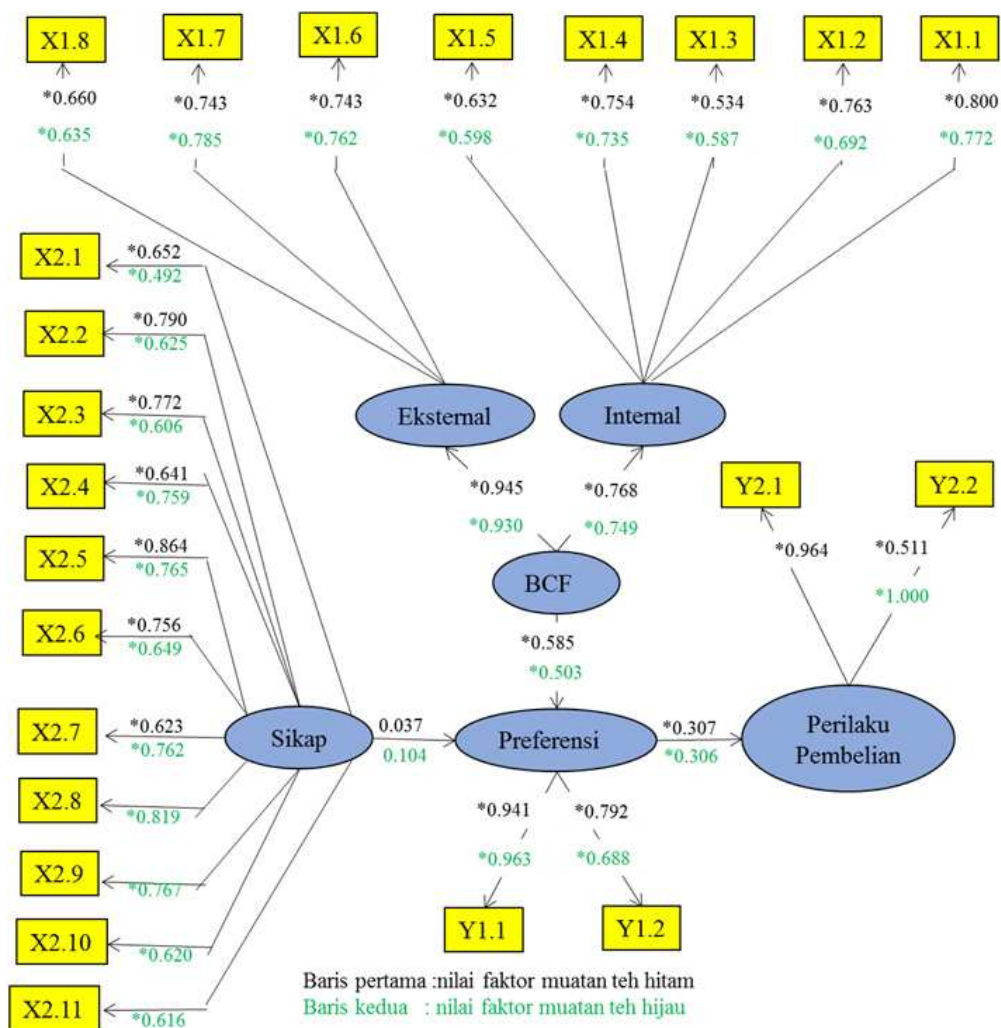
X1.8
*0.660
*0.635

X1.7
*0.743
*0.785

X1.6
*0.743
*0.762

X1.5
*0.632
*0.598

X1.4
*0.754
*0.735

X1.3
*0.534
*0.587

X1.2
*0.763
*0.692

X1.1
*0.800
*0.772

X2.1
*0.652
*0.492

X2.2
*0.790
*0.625

X2.3
*0.772
*0.606

X2.4
*0.641
*0.759

X2.5
*0.864
*0.765

X2.6
*0.756
*0.649

X2.7
*0.623
*0.762

X2.8
*0.819

X2.9
*0.767

X2.10
*0.620

X2.11
*0.616

Eksternal

Internal

*0.945
*0.930

*0.768
*0.749

BCF

*0.585
*0.503

Sikap

0.037
0.104

Preferensi

*0.307
*0.306

Perilaku Pembelian

Y2.1

Y2.2

*0.964

*0.511
*1.000

*0.941
*0.963

*0.792
*0.688

Y1.1

Y1.2

Baris pertama :nilai faktor muatan teh hitam
Baris kedua : nilai faktor muatan teh hijau